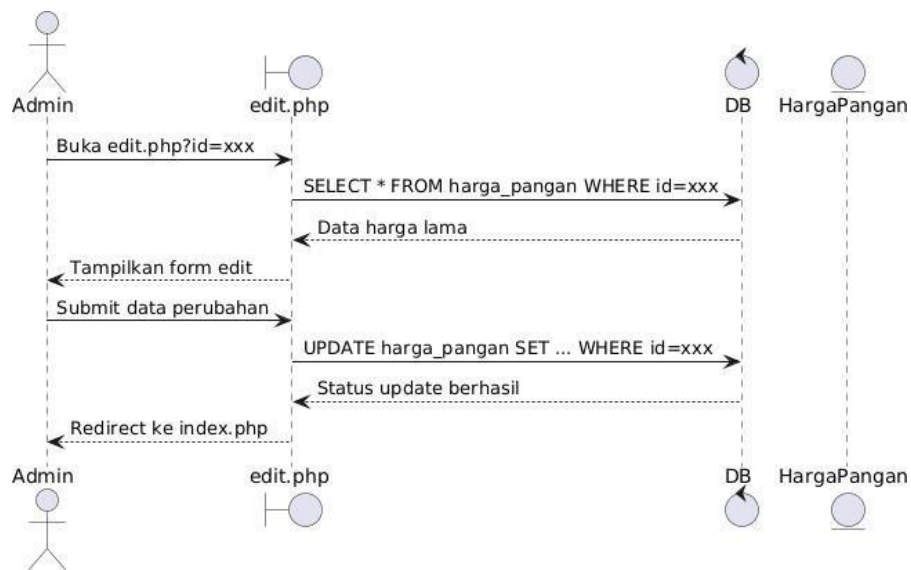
Admin
edit.php
DB
HargaPangan

Buka edit.php?id=xxx
SELECT * FROM harga_pangan WHERE id=xxx
Data harga lama
Tampilkan form edit
Submit data perubahan
UPDATE harga_pangan SET ... WHERE id=xxx
Status update berhasil
Redirect ke index.php

Admin
edit.php
DB
HargaPangan